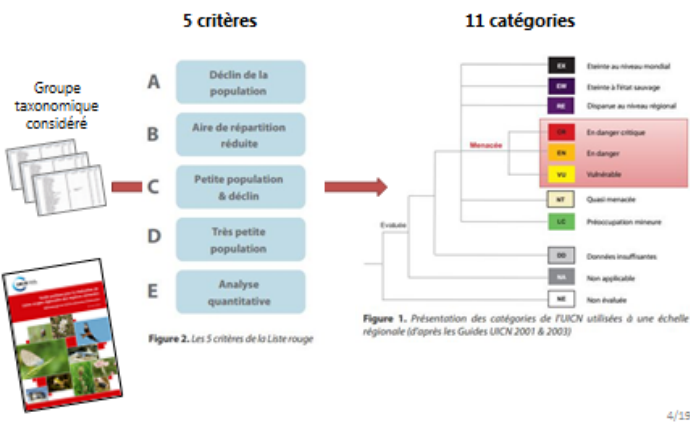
5 critères

11 catégories

Groupe taxonomique considéré

A Déclin de la population

B Aire de répartition réduite

C Petite population & déclin

D Très petite population

E Analyse quantitative

Figure 2. Les 5 critères de la Liste rouge

EX Eteinte au niveau mondial

EW Eteinte à l'état sauvage

RE Disparue au niveau régional

Menacée

CR En danger critique

EN En danger

VU Vulnérable

NT Quasi menacée

LC Préoccupation mineure

Evaluée

DD Données insuffisantes

NA Non applicable

NE Non évaluée

Figure 1. Présentation des catégories de l'UICN utilisées à une échelle régionale (d'après les Guides UICN 2001 & 2003)

4/19